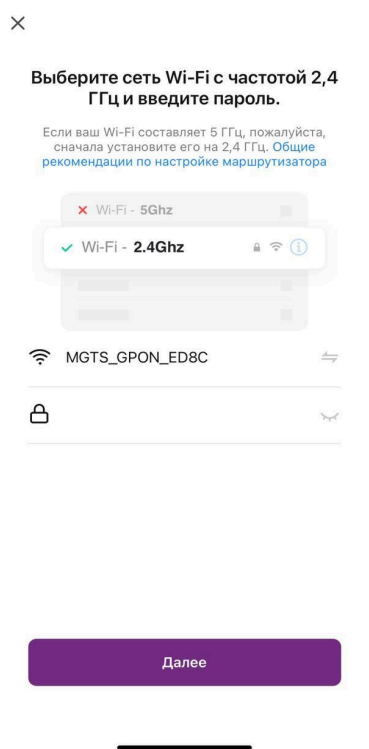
×

Выберите сеть Wi-Fi с частотой 2,4 ГГц и введите пароль.

Если ваш Wi-Fi составляет 5 ГГц, пожалуйста, сначала установите его на 2,4 ГГц. Общие рекомендации по настройке маршрутизатора

× Wi-Fi - 5Ghz

✓ Wi-Fi - 2.4Ghz

MGTS_GPON_ED8C

Далее